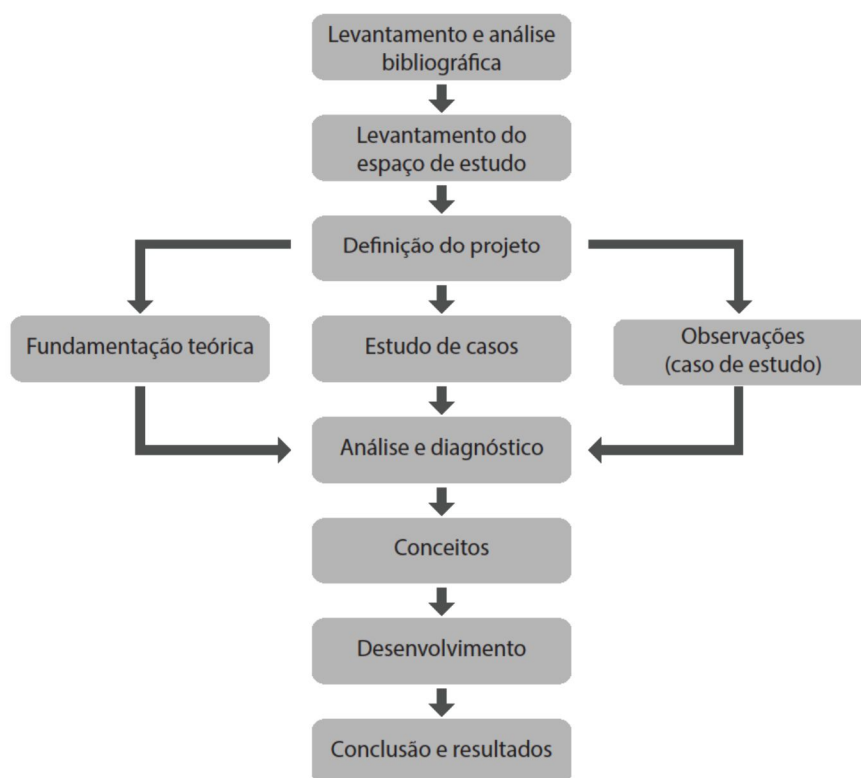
Levantamento e análise bibliográfica

Levantamento do espaço de estudo

Definição do projeto

Fundamentação teórica

Estudo de casos

Observações (caso de estudo)

Análise e diagnóstico

Conceitos

Desenvolvimento

Conclusão e resultados